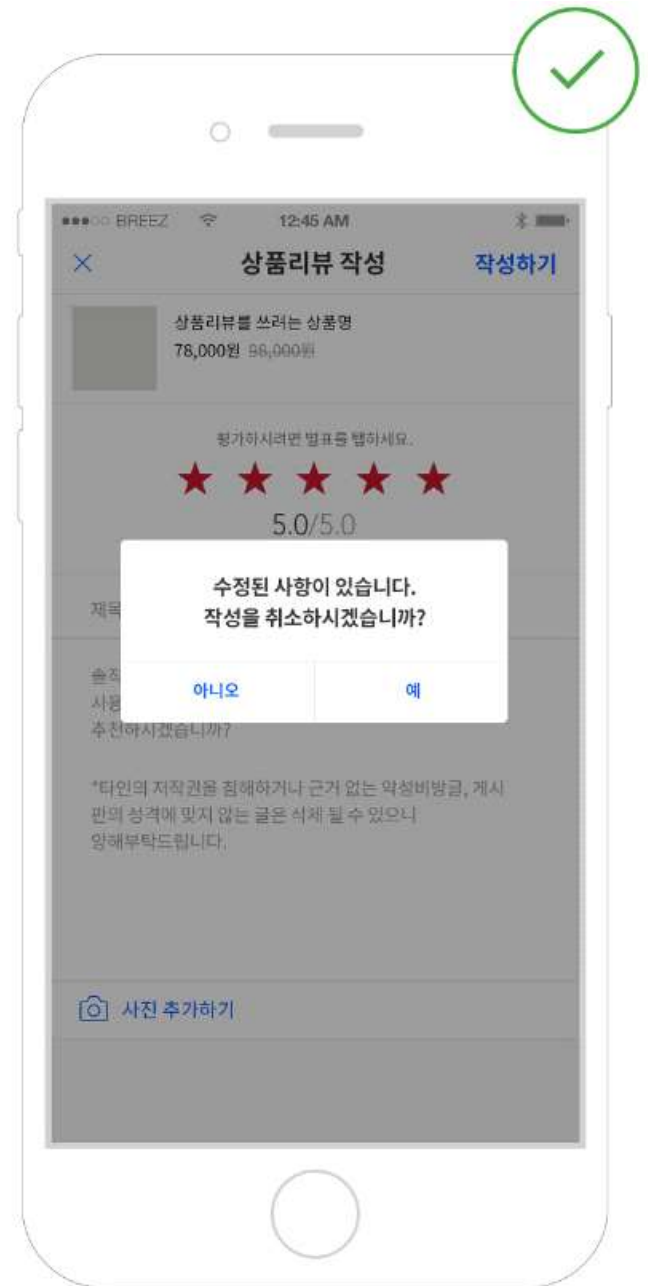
●●●○○ BREEZ 12:45 AM

×
상품리뷰 작성
작성하기

상품리뷰를 쓰려는 상품명
78,000원 98,000원

평가하시려면 별표를 탭하세요.
★ ★ ★ ★ ★
5.0/5.0

제목

솔직
사용
추천하시겠습니까?

*타인의 저작권을 침해하거나 근거 없는 악성비방글, 게시판의 성격에 맞지 않는 글은 삭제 될 수 있으니 양해부탁드립니다.

수정된 사항이 있습니다.
작성을 취소하시겠습니까?

아니오
예

사진 추가하기